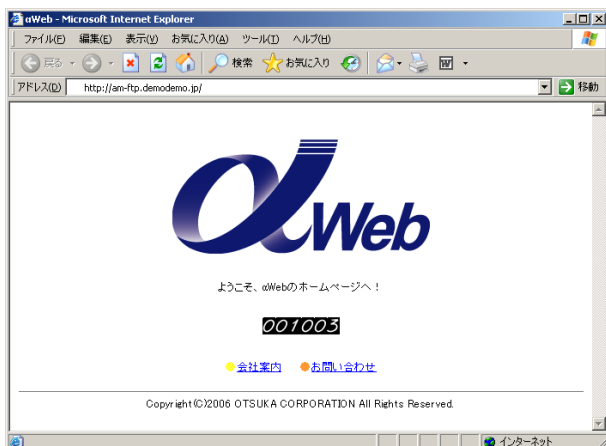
αWeb - Microsoft Internet Explorer

ファイル(F) 編集(E) 表示(V) お気に入り(A) ツール(T) ヘルプ(H)

戻る 検索 お気に入り

アドレス(D) http://am-ftp.demodemo.jp/ 移動

αWeb

ようこそ、αWebのホームページへ！

001003

会社案内 お問い合わせ

Copyright(C)2006 OTSUKA CORPORATION All Rights Reserved.

インターネット